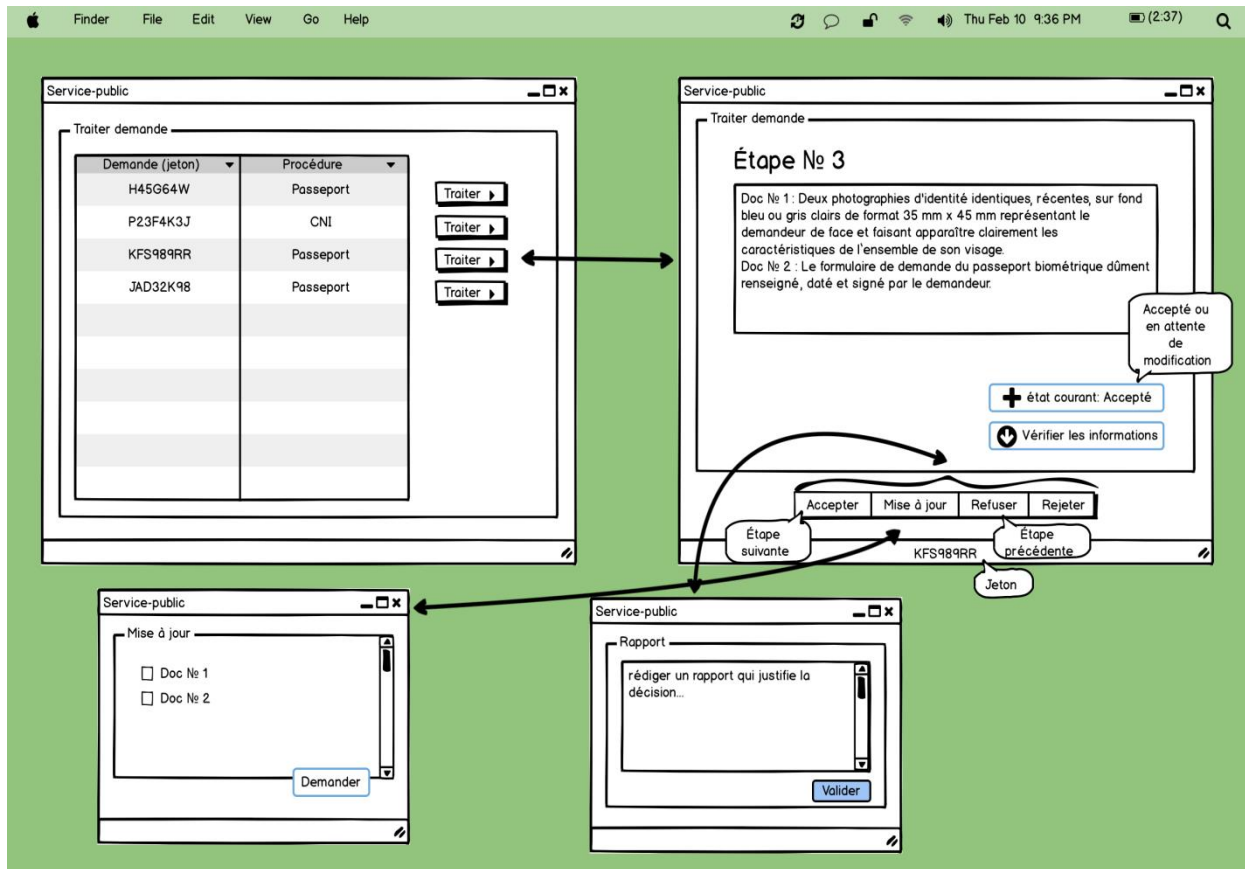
Finder File Edit View Go Help

Thu Feb 10 9:36 PM (2:37)

Service-public

Traiter demande

| Demande (jeton) | Procédure |
|---|---|
| H45G64W | Passeport |
| P23F4K3J | CNI |
| KFS989RR | Passeport |
| JAD32K98 | Passeport |

Traiter
Traiter
Traiter
Traiter

Service-public

Traiter demande

Étape № 3

Doc № 1 : Deux photographies d'identité identiques, récentes, sur fond bleu ou gris clairs de format 35 mm x 45 mm représentant le demandeur de face et faisant apparaître clairement les caractéristiques de l'ensemble de son visage.
Doc № 2 : Le formulaire de demande du passeport biométrique dûment renseigné, daté et signé par le demandeur.

Accepté ou en attente de modification

état courant: Accepté

Vérifier les informations

Accepter | Mise à jour | Refuser | Rejeter

Étape suivante

Étape précédente

KFS989RR

Jeton

Service-public

Mise à jour

Doc № 1
Doc № 2

Demander

Service-public

Rapport

rédiger un rapport qui justifie la décision...

Valider